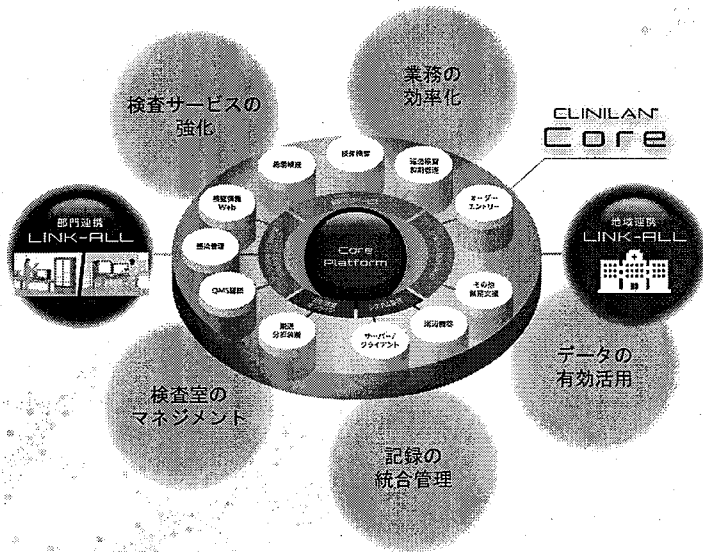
検査サービスの強化

業務の効率化

CLINILAN Core

部門連携 LINK-ALL

地域連携 LINK-ALL

Core Platform

緊急検査

検体検査

輸血検査 採血管理

オーダー エントリー

検査情報 Web

精度管理

QMS認証

その他 臨床支援

細菌 分析装置

サーバー/ クライアント

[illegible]

データの有効活用

検査室のマネジメント

記録の統合管理